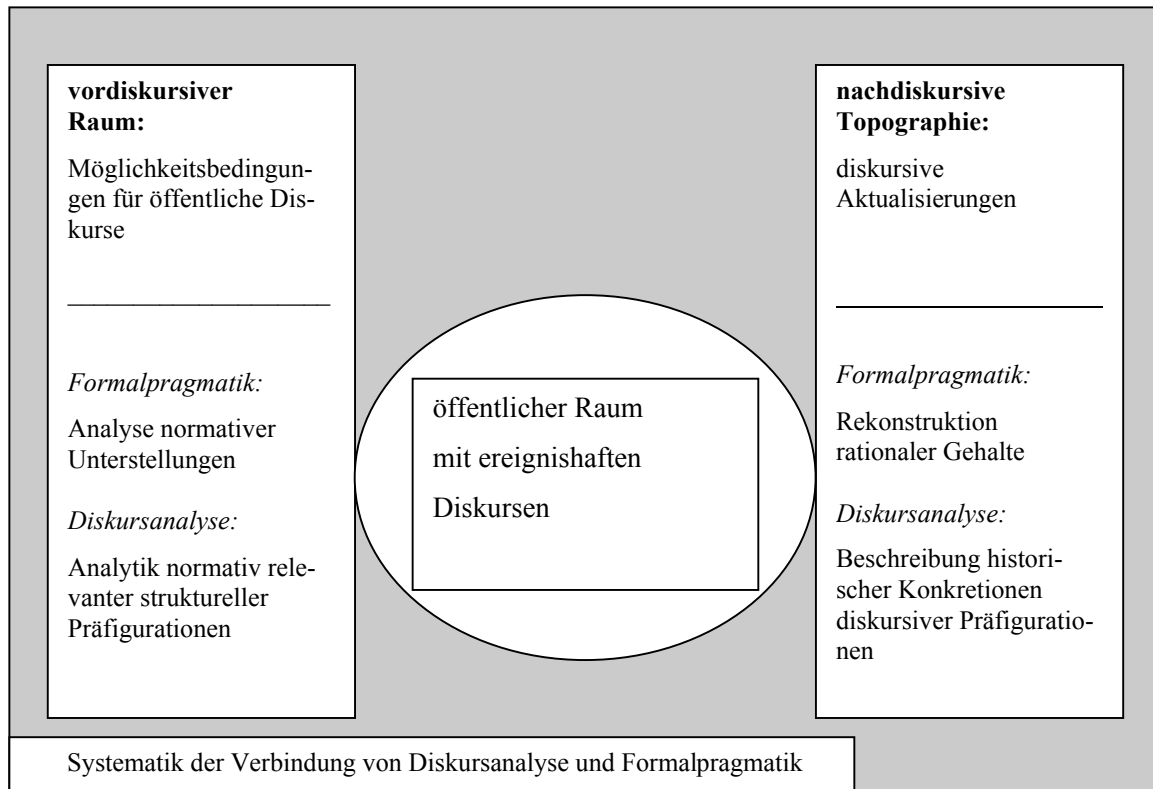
**vordiskursiver Raum:**

Möglichkeitsbedingungen für öffentliche Diskurse

*Formalpragmatik:*

Analyse normativer Unterstellungen

*Diskursanalyse:*

Analytik normativ relevanter struktureller Präfigurationen

öffentlicher Raum mit ereignishaften Diskursen

**nachdiskursive Topographie:**

diskursive Aktualisierungen

*Formalpragmatik:*

Rekonstruktion rationaler Gehalte

*Diskursanalyse:*

Beschreibung historischer Konkretionen diskursiver Präfigurationen

Systematik der Verbindung von Diskursanalyse und Formalpragmatik